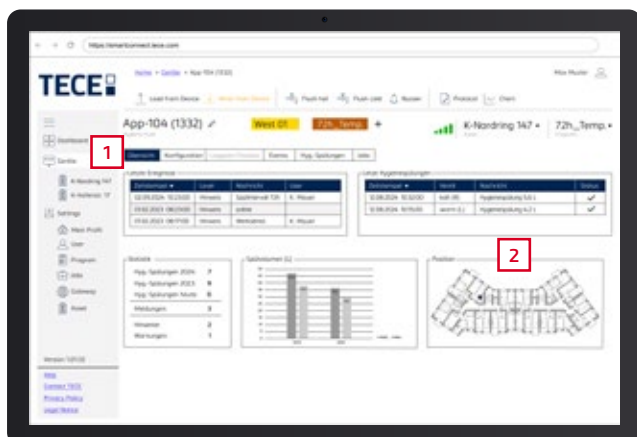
https://smartconnect.tece.com

TECE

Home > Geräte > App-104 (1332)

Max Muster

Load from Device

Flush hot

Flush cold

Pause

Protocol

Chart

Dashboard

Geräte

K-Nordring 147

K-Hellerstr. 17

Settings

Mein Profil

User

Program

Jobs

Gateway

Event

App-104 (1332)

West 01

72h_Temp.

K-Nordring 147

72h_Temp.

1

Übersicht

Konfiguration

Events

Hyg. Spülungen

Jobs

Letzte Ereignisse

| Zeitstempel | Level | Nachricht | User |
|---|---|---|---|
| 02.09.2024 10:23:05 | Hinweis | Spülintervall 72h | K. Mauer |
| 01.02.2023 08:27:00 | Hinweis | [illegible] | |
| 01.02.2023 08:17:00 | Hinweis | Werkseinst. | K. Mauer |

Letzt. Hygienespülungen

| Zeitstempel | Ventil | Nachricht | Status |
|---|---|---|---|
| 12.08.2024 10:32:00 | kalt (K) | Hygienespülung 5,6 L | ✓ |
| 12.08.2024 10:15:00 | warm (L) | Hygienespülung 6,2 L | ✓ |

2

Statistik

| | |
|---|---|
| Hyg. Spülungen 2024 | 7 |
| Hyg. Spülungen 2023 | 6 |
| Hyg. Spülungen Nutz. | 6 |
| Meldungen | 3 |
| Hinweise | 2 |
| Warnungen | 1 |

Spülvolumen (L)

Position

Version 1.01.10

Help

Connect TECE

Privacy Policy

Legal Notice